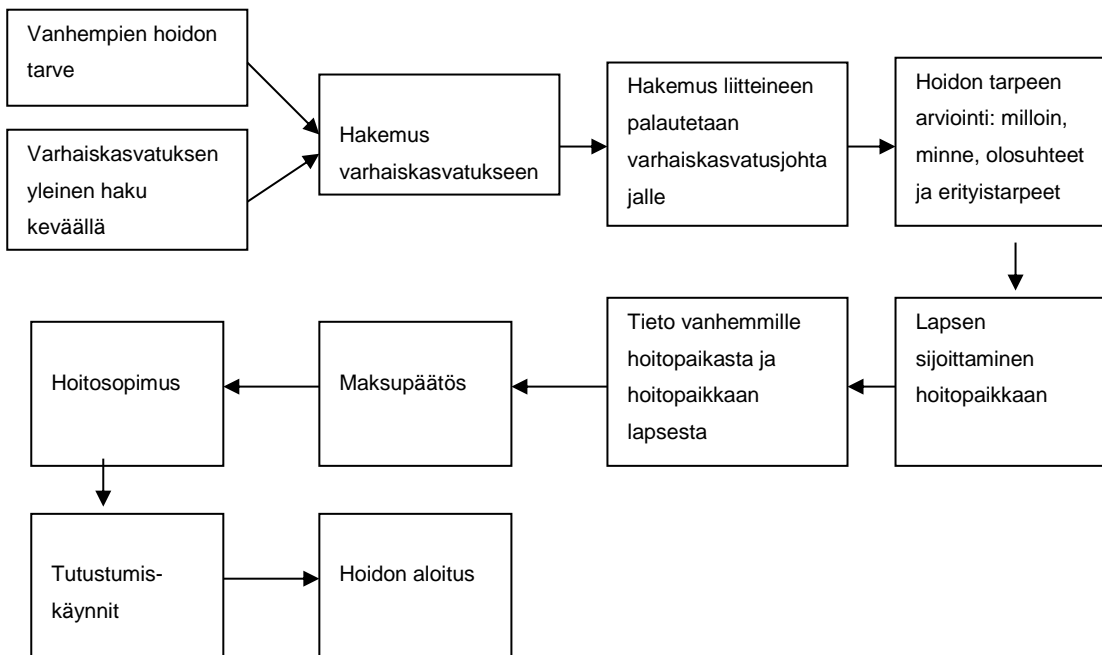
Vanhempien hoidon tarve

Varhaiskasvatuksen yleinen haku keväällä

Hakemus varhaiskasvatukseen

Hakemus liitteineen palautetaan varhaiskasvatusjohtajalle

Hoidon tarpeen arviointi: milloin, minne, olosuhteet ja erityistarpeet

Lapsen sijoittaminen hoitopaikkaan

Tieto vanhemmille hoitopaikasta ja hoitopaikkaan lapsesta

Maksupäätös

Hoitosopimus

Tutustumis-käynnit

Hoidon aloitus